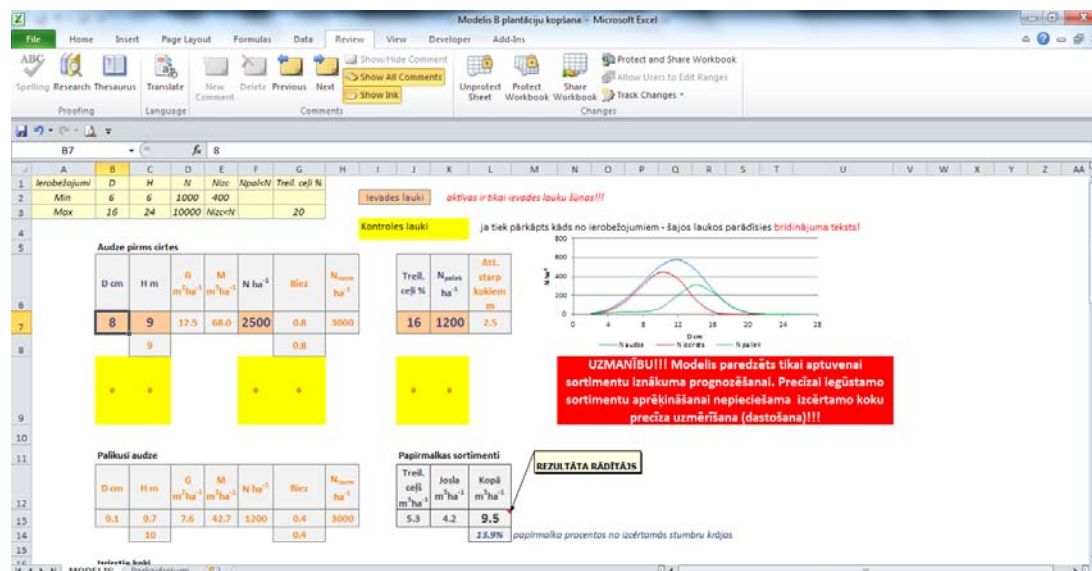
Modelis B plantāciju kopšana - Microsoft Excel

File Home Insert Page Layout Formulas Data Review View Developer Add-Ins

Spelling Research Thesaurus Translate New Comment Delete Previous Next Show/Hide Comment Show All Comments Show Ink Unprotect Sheet Protect Workbook Share Workbook Protect and Share Workbook Allow Users to Edit Ranges Track Changes

Proofing Language Comments Changes

B7 $f_x$ 8

| | A | B | C | D | E | F | G |
|---|---|---|---|---|---|---|---|
| 1 | Ierobežojumi | D | H | N | Nizc | Npal<N | Treil. ceļi % |
| 2 | Min | 6 | 6 | 1000 | 400 | | |
| 3 | Max | 16 | 24 | 10000 | Nizc<N | | 20 |

Ievades lauki aktīvas ir tikai ievades lauku šūnas!!!

Kontroles lauki ja tiek pārkāpts kāds no ierobežojumiem - šajos laukos parādīsies brīdinājuma teksts!

Audze pirms cirtes

| D cm | H m | G $m^2ha^{-1}$ | M $m^3ha^{-1}$ | N $ha^{-1}$ | Biez | $N_{norm}$ $ha^{-1}$ |
|---|---|---|---|---|---|---|
| 8 | 9 | 12.5 | 68.0 | 2500 | 0.8 | 3000 |
| | 9 | | | | 0.8 | |
| 0 | 0 | | | 0 | 0 | |

| Treil. ceļi % | $N_{paliek}$ $ha^{-1}$ | Att. starp kokiem m |
|---|---|---|
| 16 | 1200 | 2.5 |
| 0 | 0 | |

800 600 400 200 0
0 4 8 12 16 20 24 28
D cm
N audze N izcirsts N paliek

UZMANĪBU!!! Modelis paredzēts tikai aptuvenai sortimentu iznākuma prognozēšanai. Precīzai iegūstamo sortimentu aprēķināšanai nepieciešama izcērtamo koku precīza uzmērīšana (dastošana)!!!

Palikusī audze

| D cm | H m | G $m^2ha^{-1}$ | M $m^3ha^{-1}$ | N $ha^{-1}$ | Biez | $N_{norm}$ $ha^{-1}$ |
|---|---|---|---|---|---|---|
| 9.1 | 9.7 | 7.6 | 42.7 | 1200 | 0.4 | 3000 |
| | 10 | | | | 0.4 | |

Papīrmalkas sortimenti

| Treil. ceļi $m^3ha^{-1}$ | Josla $m^3ha^{-1}$ | Kopā $m^3ha^{-1}$ |
|---|---|---|
| 5.3 | 4.2 | 9.5 |
| | | 13.9% |

REZULTĀTA RĀDĪTĀJS

papīrmalka procentos no izcērtamās stumbru krājas

Izcirstie koki

MODELIS Paskaidrojumi